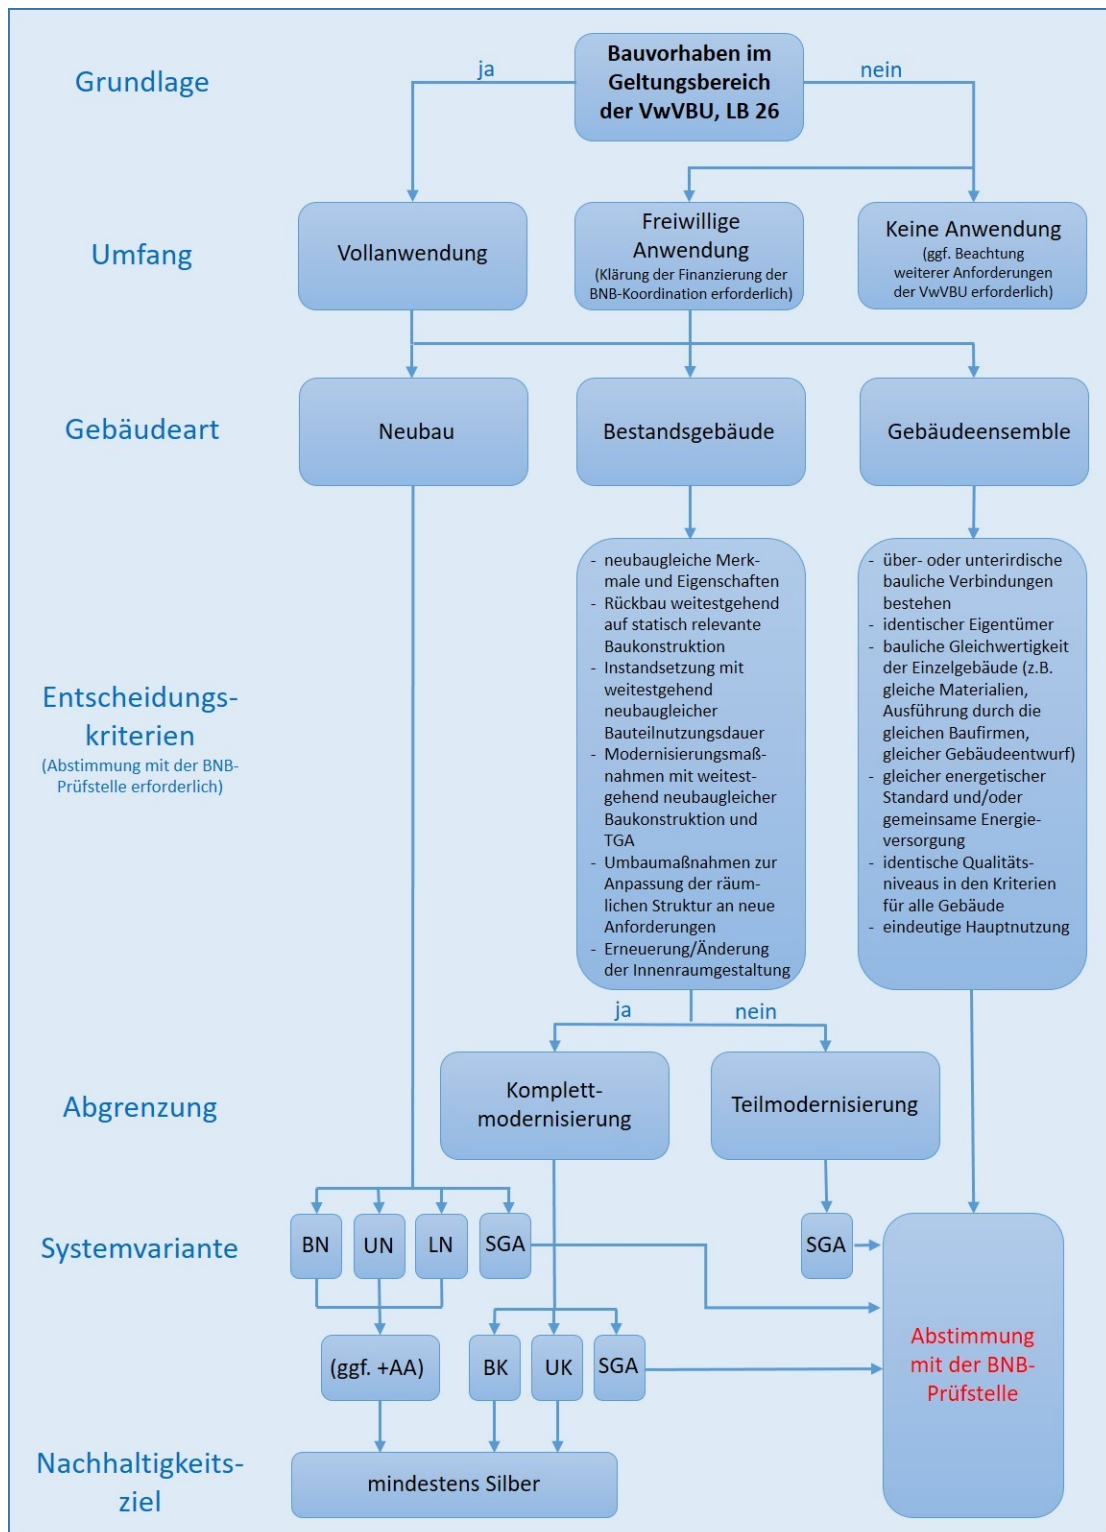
Grundlage

Bauvorhaben im Geltungsbereich der VwVBU, LB 26

ja

nein

Umfang

Vollanwendung

Freiwillige Anwendung
(Klärung der Finanzierung der BNB-Koordination erforderlich)

Keine Anwendung
(ggf. Beachtung weiterer Anforderungen der VwVBU erforderlich)

Gebäudeart

Neubau

Bestandsgebäude

Gebäudeensemble

Entscheidungskriterien
(Abstimmung mit der BNB-Prüfstelle erforderlich)

- neubaugleiche Merkmale und Eigenschaften
- Rückbau weitestgehend auf statisch relevante Baukonstruktion
- Instandsetzung mit weitestgehend neubaugleicher Bauteilnutzungsdauer
- Modernisierungsmaßnahmen mit weitestgehend neubaugleicher Baukonstruktion und TGA
- Umbaumaßnahmen zur Anpassung der räumlichen Struktur an neue Anforderungen
- Erneuerung/Änderung der Innenraumgestaltung

- über- oder unterirdische bauliche Verbindungen bestehen
- identischer Eigentümer
- bauliche Gleichwertigkeit der Einzelgebäude (z.B. gleiche Materialien, Ausführung durch die gleichen Baufirmen, gleicher Gebäudeentwurf)
- gleicher energetischer Standard und/oder gemeinsame Energieversorgung
- identische Qualitätsniveaus in den Kriterien für alle Gebäude
- eindeutige Hauptnutzung

ja

nein

Abgrenzung

Komplettmodernisierung

Teilmodernisierung

Systemvariante

BN

UN

LN

SGA

SGA

Abstimmung mit der BNB-Prüfstelle

(ggf. +AA)

BK

UK

SGA

Nachhaltigkeitsziel

mindestens Silber